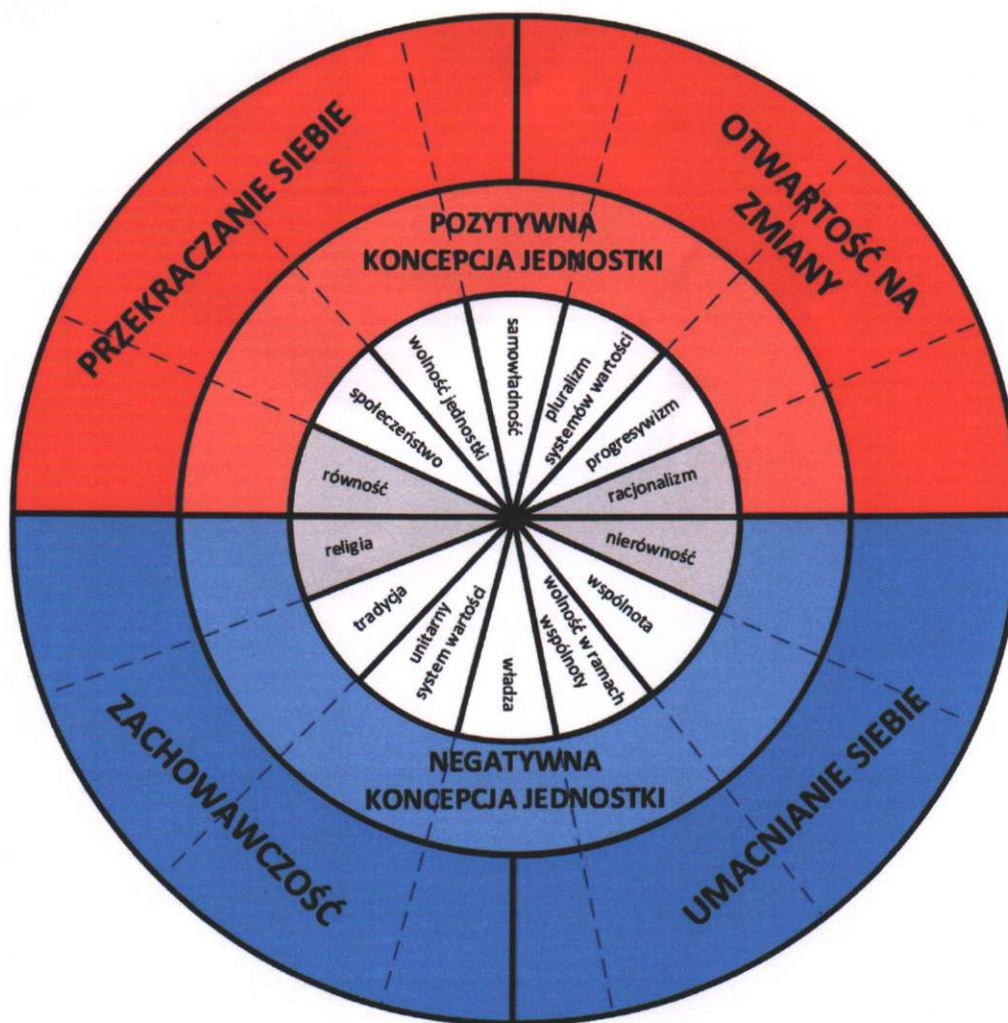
PRZEKRACZANIE SIEBIE

OTWARTOŚĆ NA ZMIANY

POZYTYWNA KONCEPCJA JEDNOSTKI

samowładność

wolność jednostki

pluralizm systemów wartości

społeczeństwo

progresywizm

równość

racjonalizm

religia

nierówność

tradycja

wspólnota

unitarny system wartości

wolność w ramach wspólnoty

władza

NEGATYWNA KONCEPCJA JEDNOSTKI

ZACHOWAWCZOŚĆ

UMACNIANIE SIEBIE